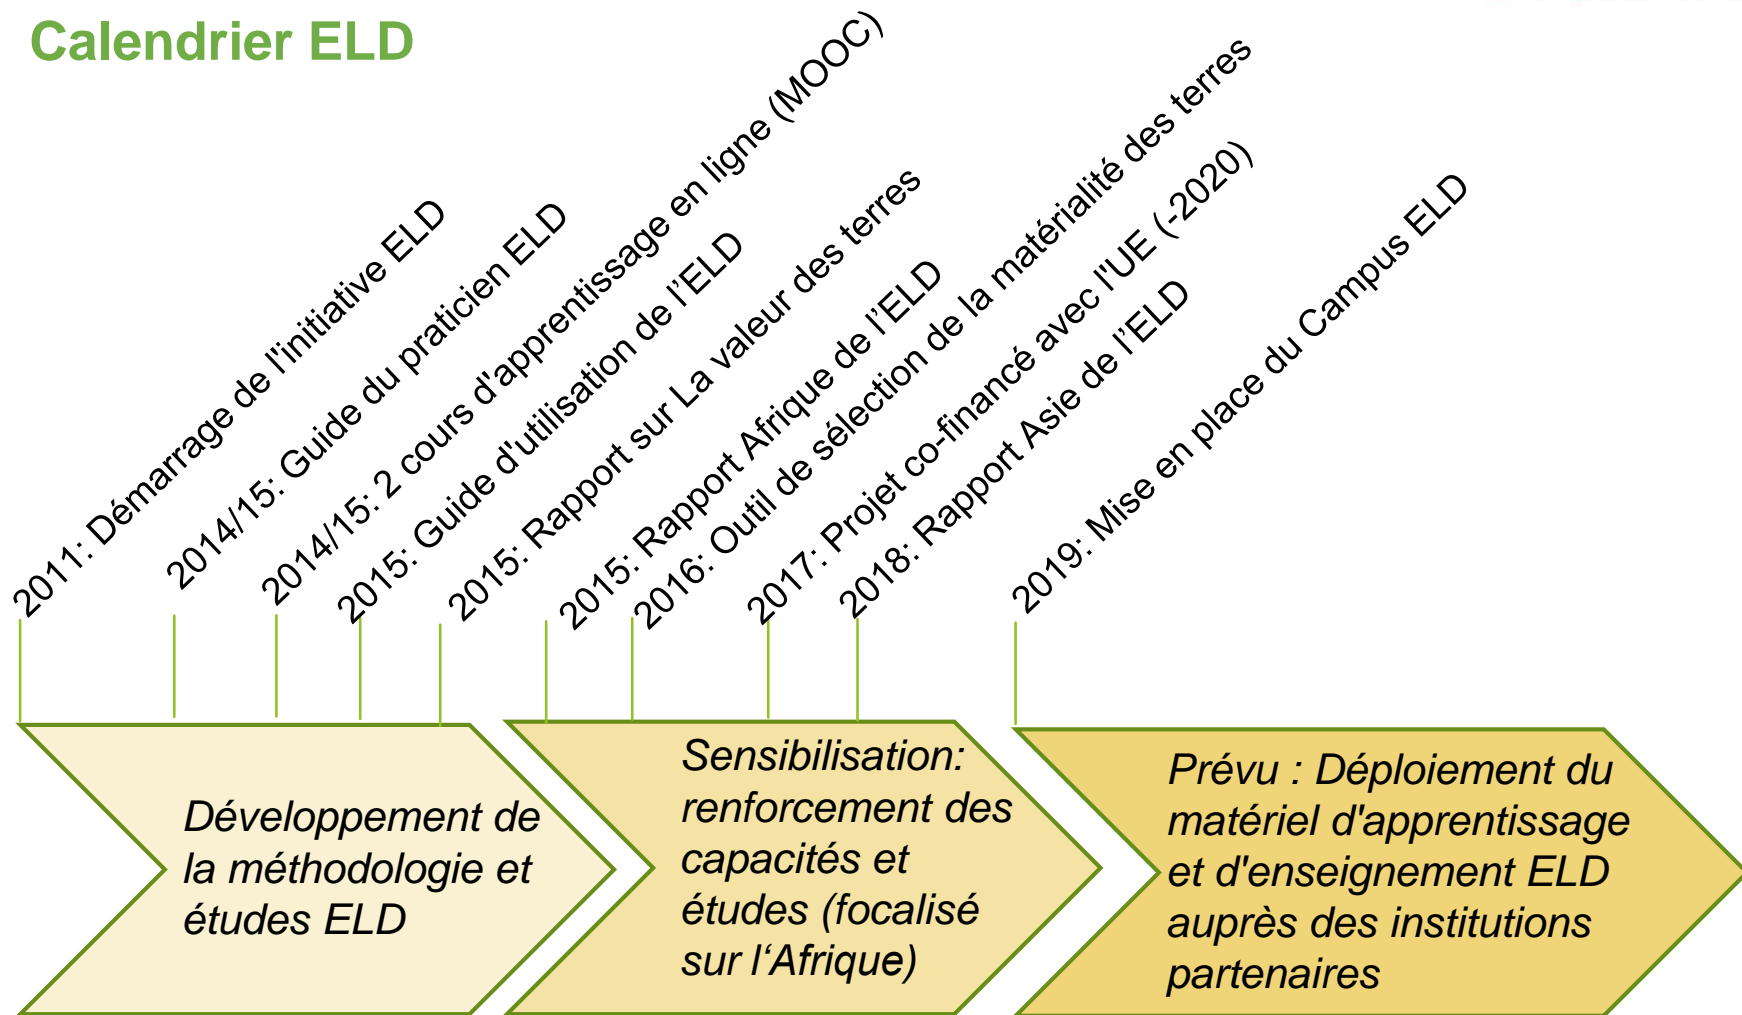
Calendrier ELD

2011: Démarrage de l'initiative ELD

2014/15: Guide du praticien ELD

2014/15: 2 cours d'apprentissage en ligne (MOOC)

2015: Guide d'utilisation de l'ELD

2015: Rapport sur La valeur des terres

2015: Rapport Afrique de l'ELD

2016: Outil de sélection de la matérialité des terres

2017: Projet co-financé avec l'UE (-2020)

2018: Rapport Asie de l'ELD

2019: Mise en place du Campus ELD

Développement de la méthodologie et études ELD

Sensibilisation: renforcement des capacités et études (focalisé sur l'Afrique)

Prévu : Déploiement du matériel d'apprentissage et d'enseignement ELD auprès des institutions partenaires